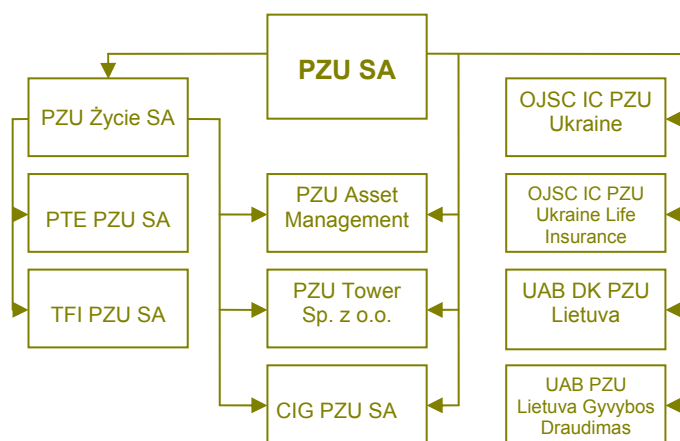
PZU SA

PZU Życie SA

PTE PZU SA

TFI PZU SA

PZU Asset Management

PZU Tower Sp. z o.o.

CIG PZU SA

OJSC IC PZU Ukraine

OJSC IC PZU Ukraine Life Insurance

UAB DK PZU Lietuva

UAB PZU Lietuva Gyvybos Draudimas